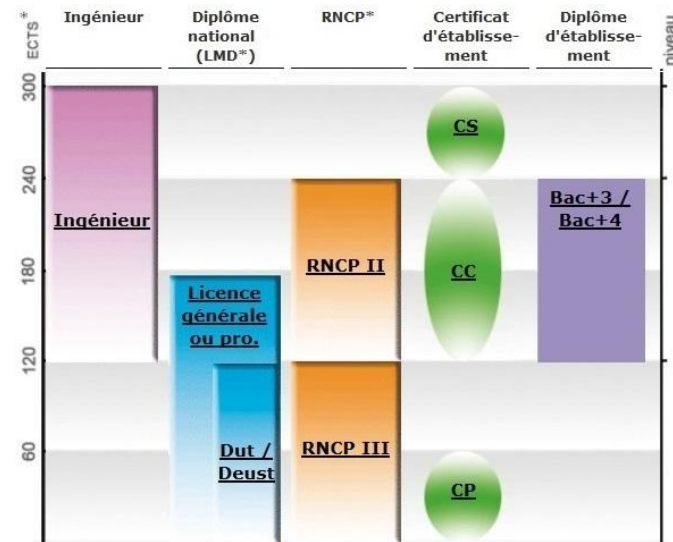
ECTS *

Ingénieur

Diplôme national (LMD*)

RNCP*

Certificat d'établissement

Diplôme d'établissement

niveau

300

240

180

120

60

Ingénieur

Licence générale ou pro.

Dut / Deust

RNCP II

RNCP III

CS

CC

CP

Bac+3 / Bac+4